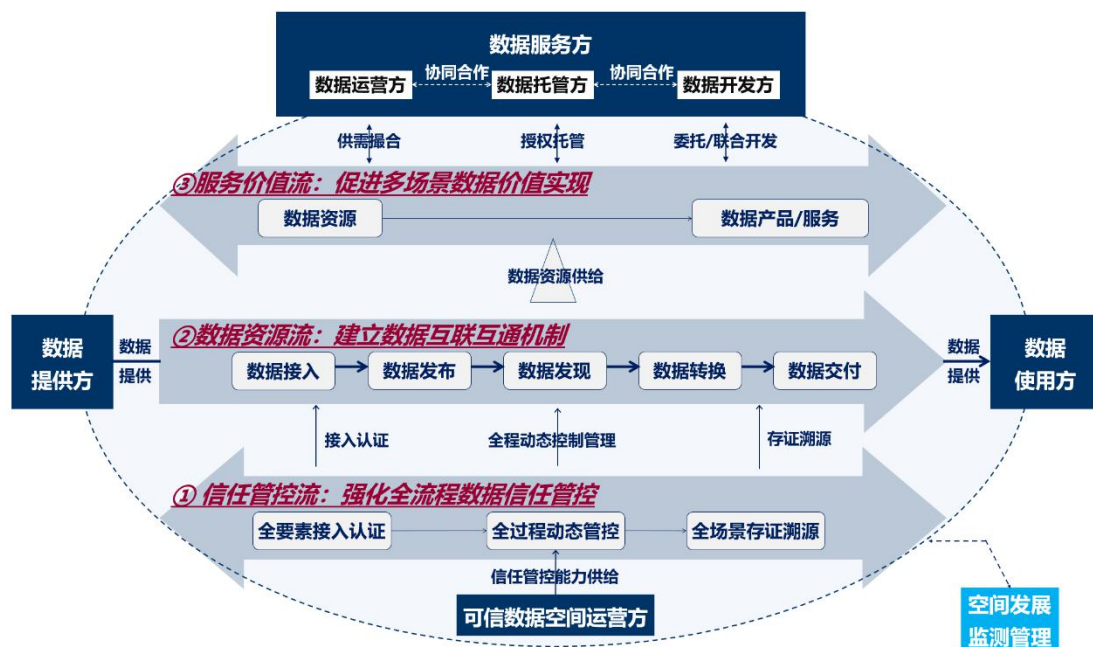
数据服务方

数据运营方 协同合作 数据托管方 协同合作 数据开发方

供需撮合 授权托管 委托/联合开发

③服务价值流：促进多场景数据价值实现

数据资源 数据产品/服务

数据资源供给

数据提供方 数据提供

②数据资源流：建立数据互联互通机制

数据接入 数据发布 数据发现 数据转换 数据交付

数据提供 数据使用方

接入认证 全程动态控制管理 存证溯源

①信任管控流：强化全流程数据信任管控

全要素接入认证 全过程动态管控 全场景存证溯源

信任管控能力供给

可信数据空间运营方

空间发展监测管理